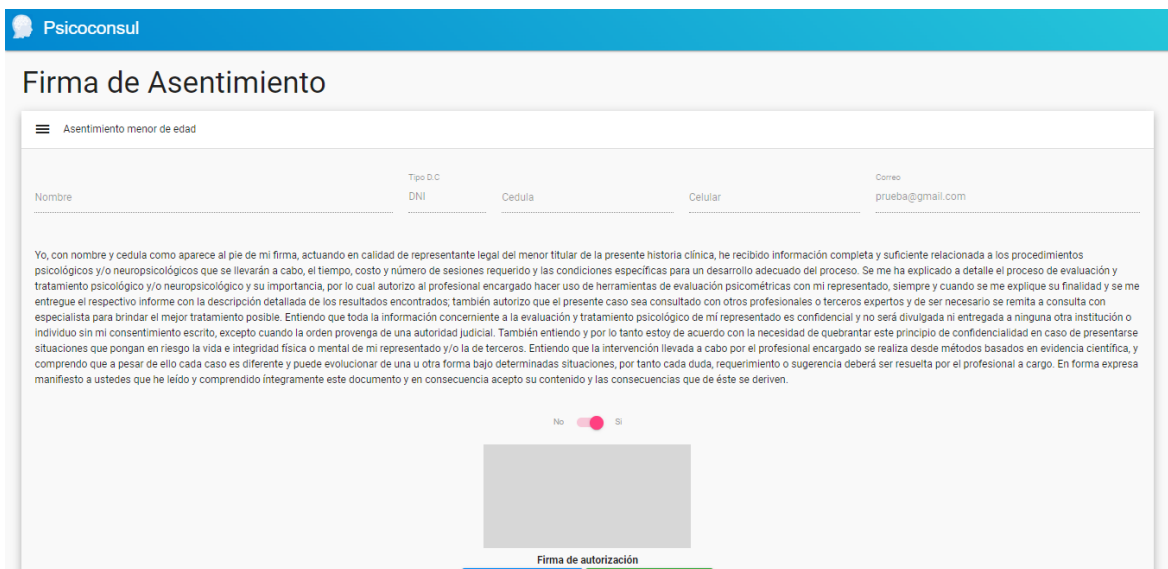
Psicoconsul

Firma de Asentimiento

Asentimiento menor de edad

Nombre

Tipo D.C
DNI

Cedula

Celular

Correo
prueba@gmail.com

Yo, con nombre y cedula como aparece al pie de mi firma, actuando en calidad de representante legal del menor titular de la presente historia clínica, he recibido información completa y suficiente relacionada a los procedimientos psicológicos y/o neuropsicológicos que se llevarán a cabo, el tiempo, costo y número de sesiones requerido y las condiciones específicas para un desarrollo adecuado del proceso. Se me ha explicado a detalle el proceso de evaluación y tratamiento psicológico y/o neuropsicológico y su importancia, por lo cual autorizo al profesional encargado hacer uso de herramientas de evaluación psicométricas con mi representado, siempre y cuando se me explique su finalidad y se me entregue el respectivo informe con la descripción detallada de los resultados encontrados; también autorizo que el presente caso sea consultado con otros profesionales o terceros expertos y de ser necesario se remita a consulta con especialista para brindar el mejor tratamiento posible. Entiendo que toda la información concerniente a la evaluación y tratamiento psicológico de mí representado es confidencial y no será divulgada ni entregada a ninguna otra institución o individuo sin mi consentimiento escrito, excepto cuando la orden provenga de una autoridad judicial. También entiendo y por lo tanto estoy de acuerdo con la necesidad de quebrantar este principio de confidencialidad en caso de presentarse situaciones que pongan en riesgo la vida e integridad física o mental de mi representado y/o la de terceros. Entiendo que la intervención llevada a cabo por el profesional encargado se realiza desde métodos basados en evidencia científica, y comprendo que a pesar de ello cada caso es diferente y puede evolucionar de una u otra forma bajo determinadas situaciones, por tanto cada duda, requerimiento o sugerencia deberá ser resuelta por el profesional a cargo. En forma expresa manifiesto a ustedes que he leído y comprendido íntegramente este documento y en consecuencia acepto su contenido y las consecuencias que de éste se deriven.

No Si

Firma de autorización